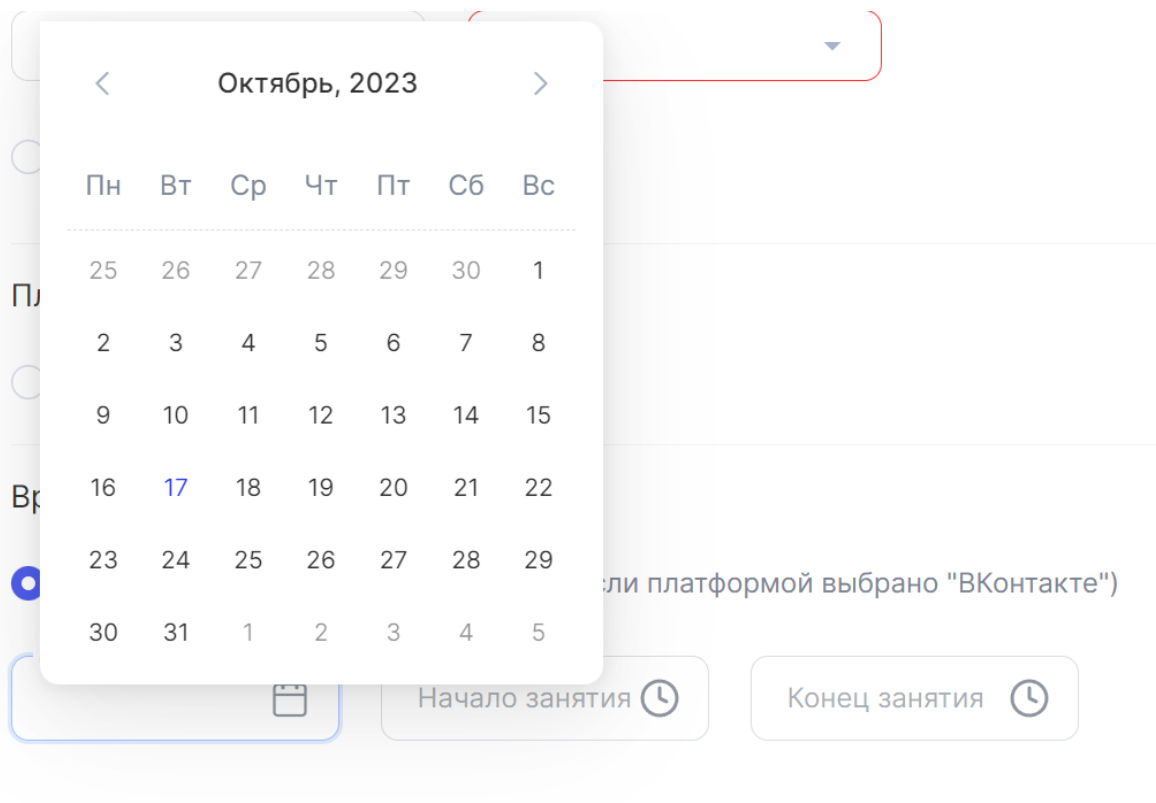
Октябрь, 2023

| Пн | Вт | Ср | Чт | Пт | Сб | Вс |
|---|---|---|---|---|---|---|
| 25 | 26 | 27 | 28 | 29 | 30 | 1 |
| 2 | 3 | 4 | 5 | 6 | 7 | 8 |
| 9 | 10 | 11 | 12 | 13 | 14 | 15 |
| 16 | 17 | 18 | 19 | 20 | 21 | 22 |
| 23 | 24 | 25 | 26 | 27 | 28 | 29 |
| 30 | 31 | 1 | 2 | 3 | 4 | 5 |

Пл

Вр

сли платформой выбрано "ВКонтакте")

Начало занятия

Конец занятия